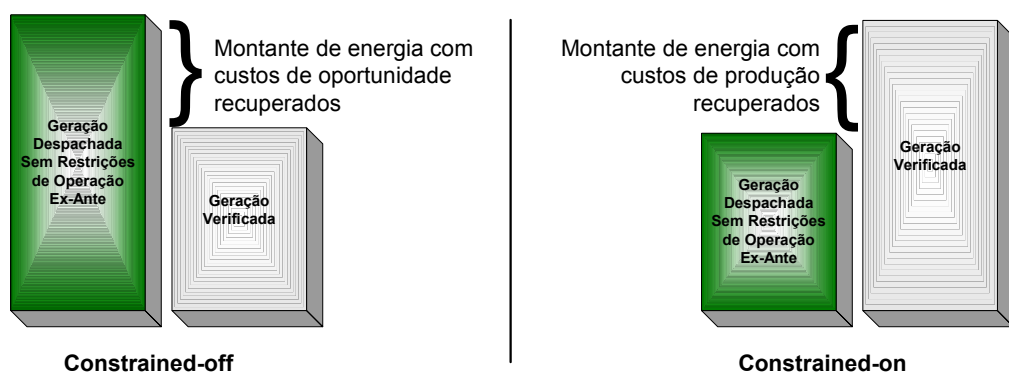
Montante de energia com custos de oportunidade recuperados

Geração Despachada Sem Restrições de Operação Ex-Ante

Geração Verificada

Constrained-off

Montante de energia com custos de produção recuperados

Geração Verificada

Geração Despachada Sem Restrições de Operação Ex-Ante

Constrained-on